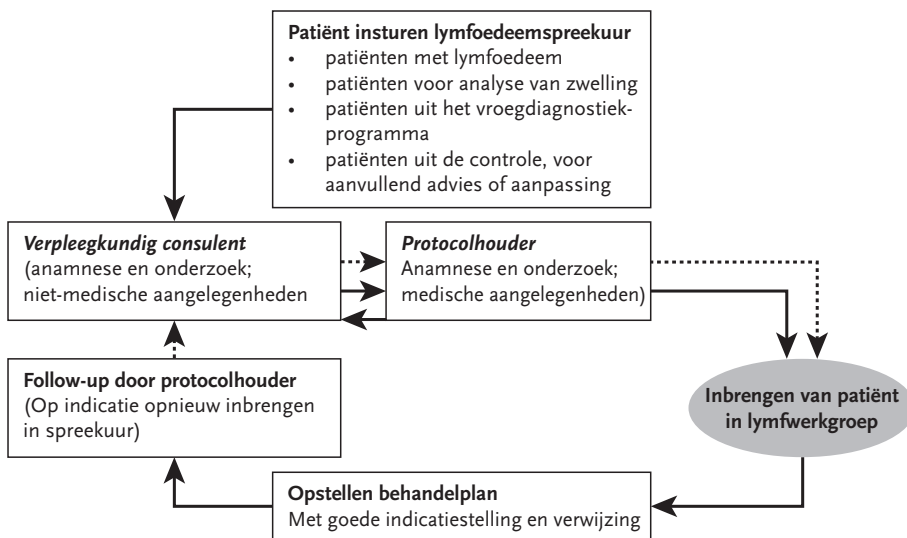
**Patiënt insturen lymfoedeemspreekuur**
- patiënten met lymfoedeem
- patiënten voor analyse van zwelling
- patiënten uit het vroegdiagnostiekprogramma
- patiënten uit de controle, voor aanvullend advies of aanpassing

*Verpleegkundig consulent*
(anamnese en onderzoek; niet-medische aangelegenheden

*Protocolhouder*
Anamnese en onderzoek; medische aangelegenheden)

**Follow-up door protocolhouder**
(Op indicatie opnieuw inbrengen in spreekuur)

**Inbrengen van patiënt in lymfwerkgroep**

**Opstellen behandelplan**
Met goede indicatiestelling en verwijzing